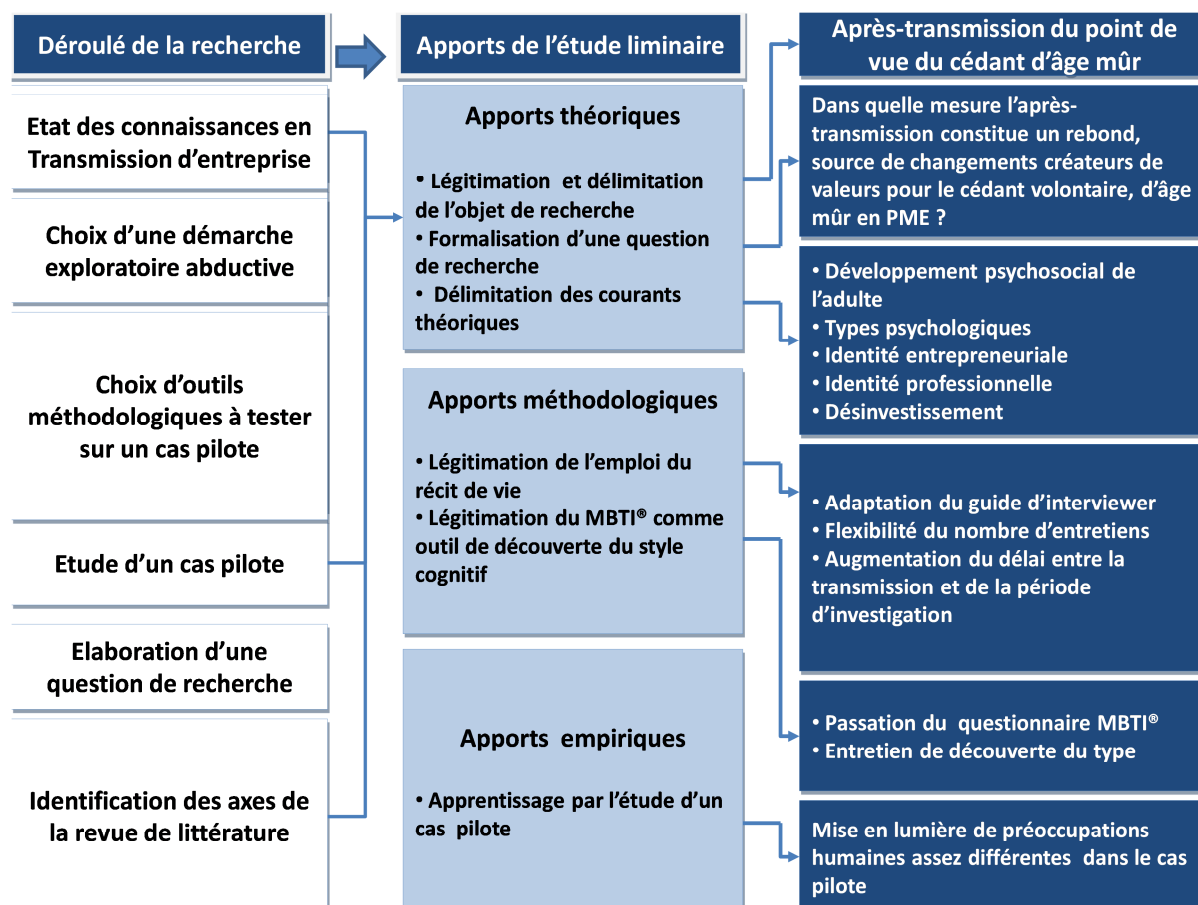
Déroulé de la recherche

Etat des connaissances en Transmission d'entreprise

Choix d'une démarche exploratoire abductive

Choix d'outils méthodologiques à tester sur un cas pilote

Etude d'un cas pilote

Elaboration d'une question de recherche

Identification des axes de la revue de littérature

Apports de l'étude liminaire

Apports théoriques

• Légitimation et délimitation de l'objet de recherche
• Formalisation d'une question de recherche
• Délimitation des courants théoriques

Apports méthodologiques

• Légitimation de l'emploi du récit de vie
• Légitimation du MBTI® comme outil de découverte du style cognitif

Apports empiriques

• Apprentissage par l'étude d'un cas pilote

Après-transmission du point de vue du cédant d'âge mûr

Dans quelle mesure l'après-transmission constitue un rebond, source de changements créateurs de valeurs pour le cédant volontaire, d'âge mûr en PME ?

• Développement psychosocial de l'adulte
• Types psychologiques
• Identité entrepreneuriale
• Identité professionnelle
• Désinvestissement

• Adaptation du guide d'interviewer
• Flexibilité du nombre d'entretiens
• Augmentation du délai entre la transmission et de la période d'investigation

• Passation du questionnaire MBTI®
• Entretien de découverte du type

Mise en lumière de préoccupations humaines assez différentes dans le cas pilote